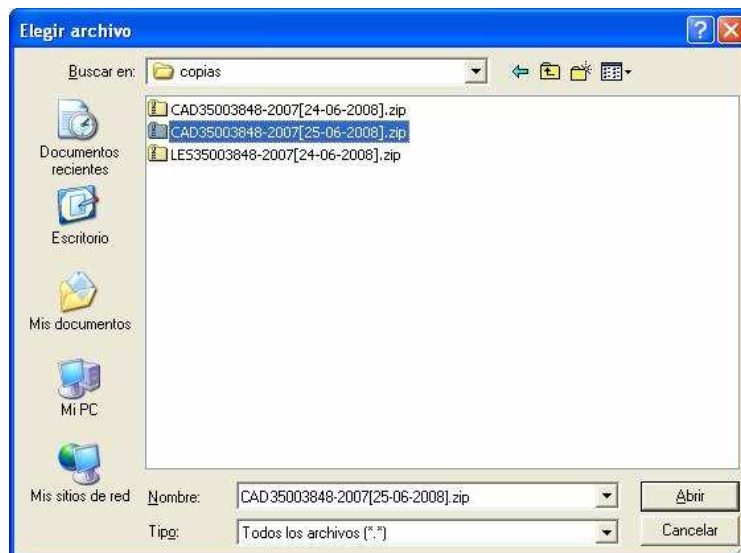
Elegir archivo

Buscar en: copias

CAD35003848-2007[24-06-2008].zip
CAD35003848-2007[25-06-2008].zip
LES35003848-2007[24-06-2008].zip

Documentos recientes

Escritorio

Mis documentos

Mi PC

Mis sitios de red

Nombre: CAD35003848-2007[25-06-2008].zip

Tipo: Todos los archivos (*.*)

Abrir

Cancelar